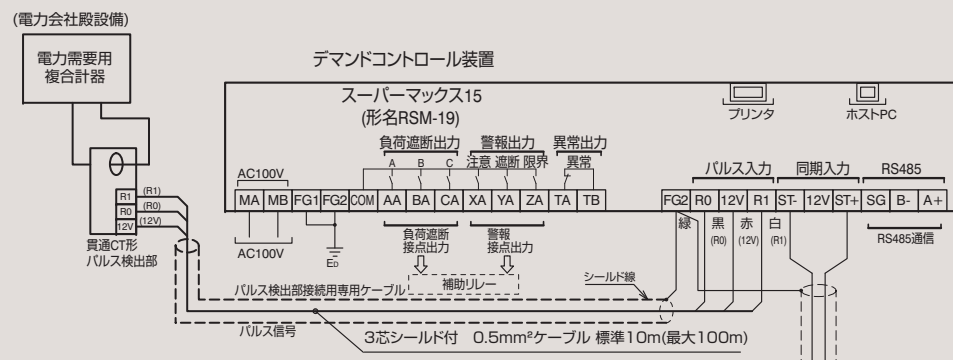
(電力会社殿設備)

電力需要用
複合計器

デマンドコントロール装置

スーパーマックス15
(形名RSM-19)

プリンタ

ホストPC

R1 (R1)
R0 (R0)
12V (12V)

貫通CT形
パルス検出部

負荷遮断出力
A B C

警報出力
注意 遮断 限界

異常出力
異常

AC100V

パルス入力

同期入力

RS485

| MA | MB | FG1 | FG2 | COM | AA | BA | CA | XA | YA | ZA | TA | TB |
|---|---|---|---|---|---|---|---|---|---|---|---|---|

| FG2 | R0 | 12V | R1 | ST- | 12V | ST+ | SG | B- | A+ |
|---|---|---|---|---|---|---|---|---|---|

AC100V

$E_D$

負荷遮断
接点出力

警報
接点出力

補助リレー

線 黒 (R0) 赤 (12V) 白 (R1)

RS485通信

シールド線

パルス検出部接続用専用ケーブル

パルス信号

3芯シールド付 0.5mm²ケーブル 標準10m(最大100m)